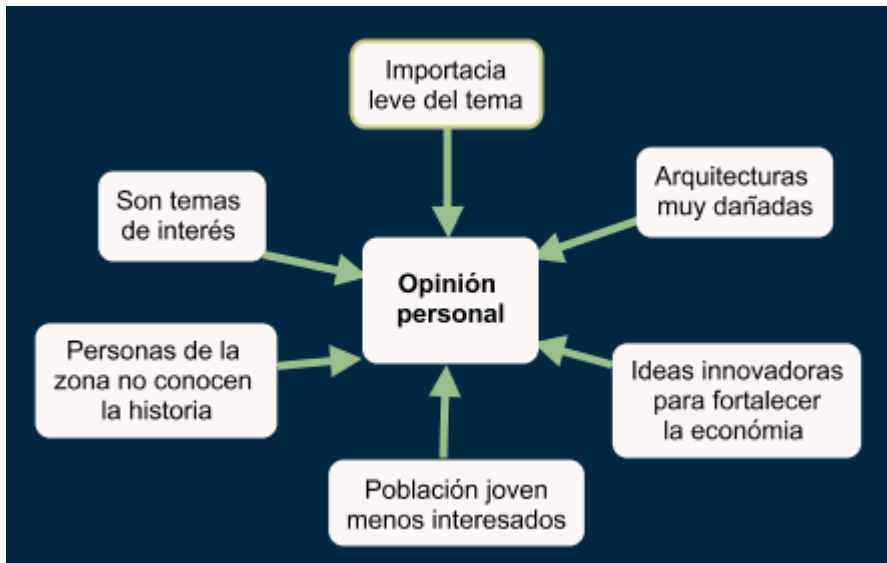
Importacia leve del tema

Son temas de interés

Arquitecturas muy dañadas

Opinión personal

Personas de la zona no conocen la historia

Ideas innovadoras para fortalecer la económia

Población joven menos interesados